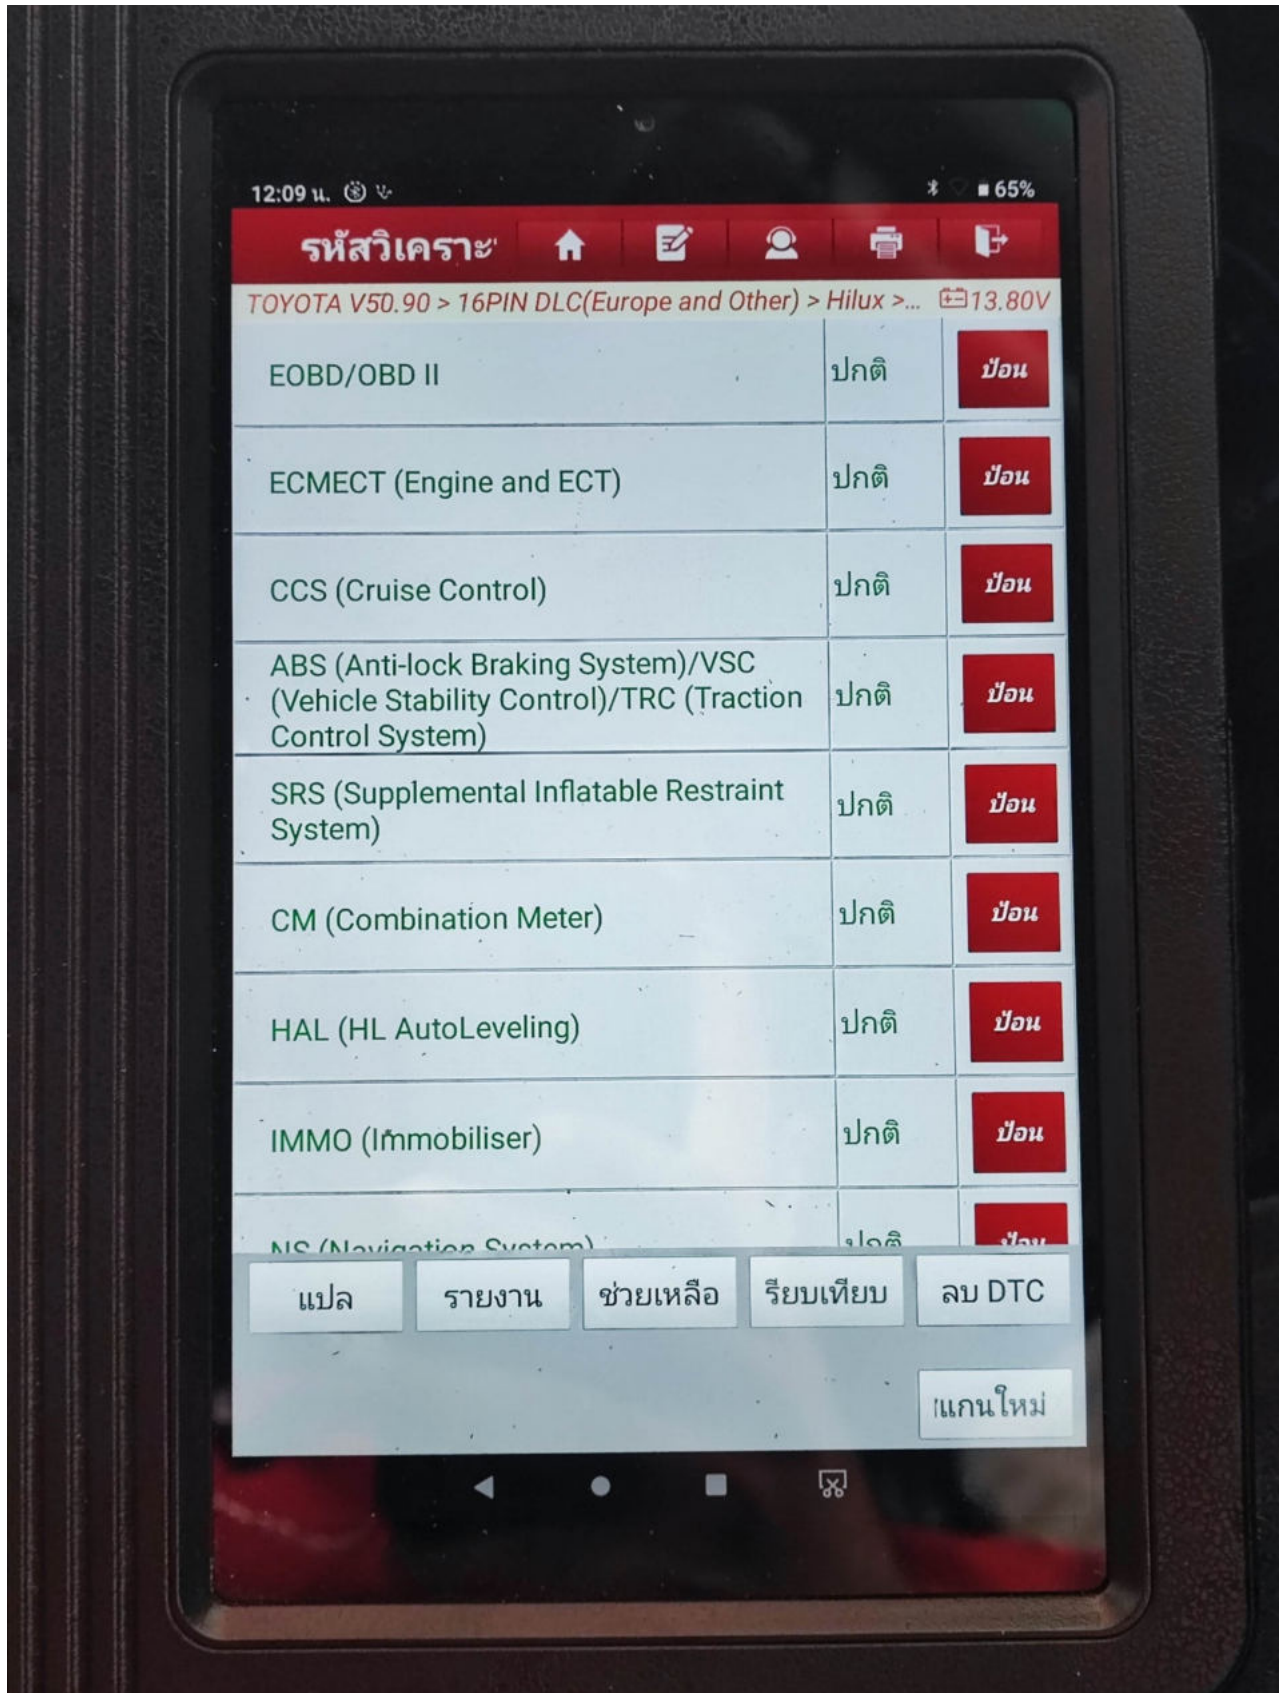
12:09 น.

65%

รหัสวิเคราะ

TOYOTA V50.90 > 16PIN DLC(Europe and Other) > Hilux >... 13.80V

| | | |
|---|---|---|
| EOBD/OBD II | ปกติ | ป้อน |
| ECMECT (Engine and ECT) | ปกติ | ป้อน |
| CCS (Cruise Control) | ปกติ | ป้อน |
| ABS (Anti-lock Braking System)/VSC (Vehicle Stability Control)/TRC (Traction Control System) | ปกติ | ป้อน |
| SRS (Supplemental Inflatable Restraint System) | ปกติ | ป้อน |
| CM (Combination Meter) | ปกติ | ป้อน |
| HAL (HL AutoLeveling) | ปกติ | ป้อน |
| IMMO (Immobiliser) | ปกติ | ป้อน |
| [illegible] | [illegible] | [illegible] |

แปล รายงาน ช่วยเหลือ รียบเทียบ ลบ DTC

แกนใหม่